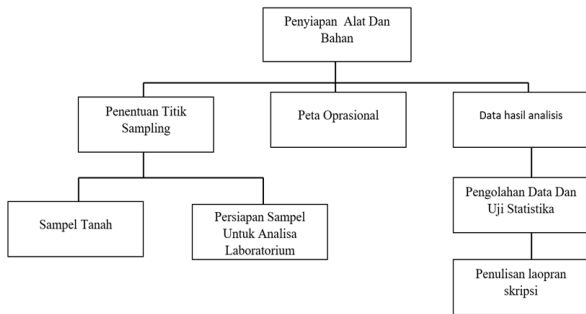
Penyiapan Alat Dan Bahan

Penentuan Titik Sampling

Peta Oprasional

Data hasil analisis

Sampel Tanah

Persiapan Sampel Untuk Analisa Laboratorium

Pengolahan Data Dan Uji Statistika

Penulisan laopran skripsi